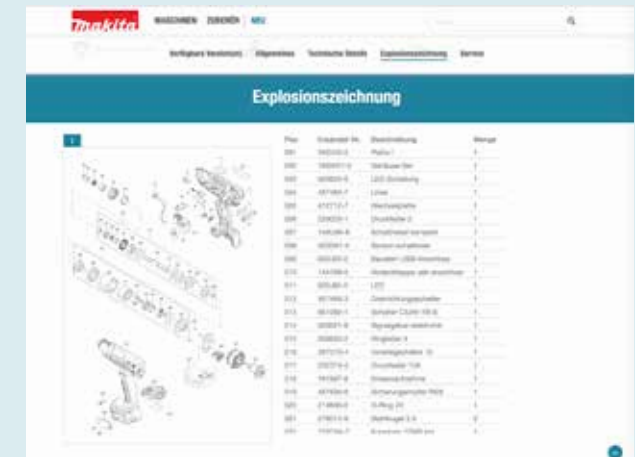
makita MASCHINEN ZUBEHÖR NEU

Verfügbare Version(en) Allgemeines Technische Details Explosionszeichnung Service

Explosionszeichnung

1

| Pos | Ersatzteil Nr. | Beschreibung | Menge |
|---|---|---|---|
| 001 | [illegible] | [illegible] | 1 |
| 002 | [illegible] | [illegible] | 1 |
| 003 | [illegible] | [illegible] | 1 |
| 004 | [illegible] | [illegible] | 1 |
| 005 | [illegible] | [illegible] | 1 |
| 006 | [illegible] | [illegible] | 1 |
| 007 | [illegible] | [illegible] | 1 |
| 008 | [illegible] | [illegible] | 1 |
| 009 | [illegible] | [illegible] | 1 |
| 010 | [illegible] | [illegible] | 1 |
| 011 | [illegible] | LED | 1 |
| 012 | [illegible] | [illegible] | 1 |
| 013 | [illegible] | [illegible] | 1 |
| 014 | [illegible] | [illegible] | 1 |
| 015 | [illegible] | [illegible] | 1 |
| 016 | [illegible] | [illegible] | 1 |
| 017 | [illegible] | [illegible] | 1 |
| 018 | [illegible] | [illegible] | 1 |
| 019 | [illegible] | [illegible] | 1 |
| 020 | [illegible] | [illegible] | 1 |
| 021 | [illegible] | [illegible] | 1 |
| 022 | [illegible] | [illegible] | 1 |